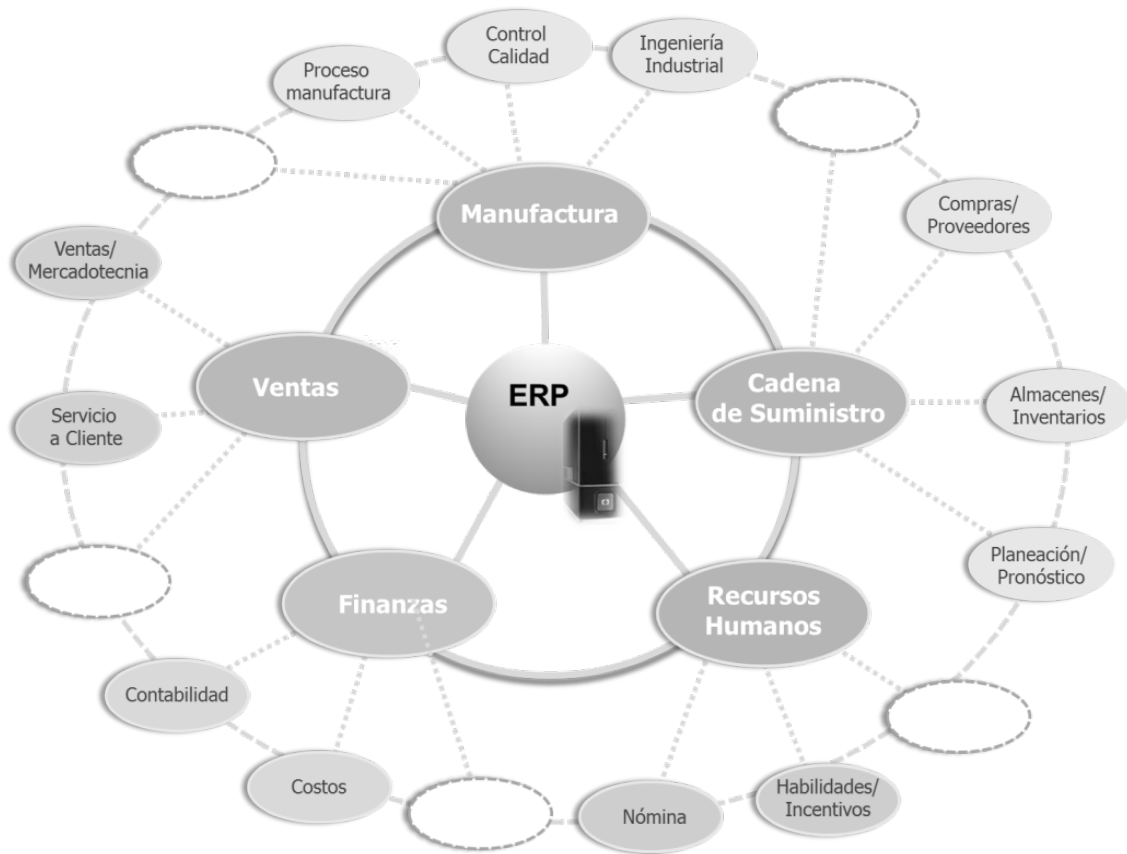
Control Calidad

Ingeniería Industrial

Proceso manufactura

Manufactura

Compras/ Proveedores

Ventas/ Mercadotecnia

Ventas

ERP

Cadena de Suministro

Almacenes/ Inventarios

Servicio a Cliente

Planeación/ Pronóstico

Finanzas

Recursos Humanos

Contabilidad

Costos

Nómina

Habilidades/ Incentivos